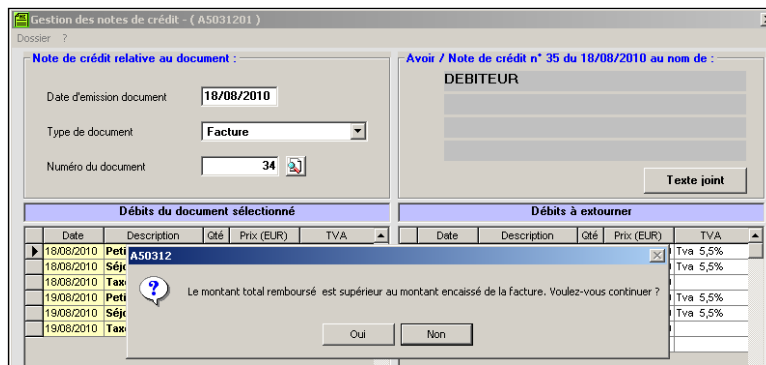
Gestion des notes de crédit - ( A5031201 )

Dossier ?

Note de crédit relative au document :

Date d'emission document 18/08/2010

Type de document Facture

Numéro du document 34

Avoir / Note de crédit n° 35 du 18/08/2010 au nom de :

DEBITEUR

Texte joint

Débits du document sélectionné

| Date | Description | Qté | Prix (EUR) | TVA |
|---|---|---|---|---|
| 18/08/2010 | Peti | | | |
| 18/08/2010 | Séjo | | | |
| 18/08/2010 | Taxe | | | |
| 19/08/2010 | Peti | | | |
| 19/08/2010 | Séjo | | | |
| 19/08/2010 | Taxe | | | |

Débits à extourner

| Date | Description | Qté | Prix (EUR) | TVA |
|---|---|---|---|---|
| | | | | Tva 5,5% |
| | | | | Tva 5,5% |
| | | | | |
| | | | | Tva 5,5% |
| | | | | Tva 5,5% |

A50312

Le montant total remboursé est supérieur au montant encaissé de la facture. Voulez-vous continuer ?

Oui Non